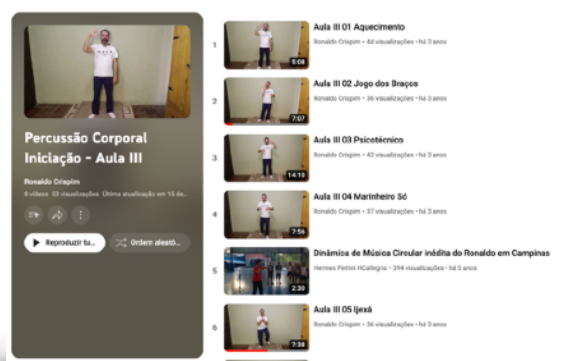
Percussão Corporal Iniciação - Aula III

Ronaldo Crispim

8 vídeos 33 visualizações Última atualização em 15 de...

Reproduzir tu...

Ordem aleató...

1
5:08
Aula III 01 Aquecimento
Ronaldo Crispim • 44 visualizações • há 3 anos

2
7:07
Aula III 02 Jogo dos Braços
Ronaldo Crispim • 36 visualizações • há 3 anos

3
14:10
Aula III 03 Psicotécnico
Ronaldo Crispim • 42 visualizações • há 3 anos

4
7:56
Aula III 04 Marinheiro Só
Ronaldo Crispim • 37 visualizações • há 3 anos

5
2:30
Dinâmica de Música Circular inédita do Ronaldo em Campinas
Hermes Petrini HCallegria • 394 visualizações • há 5 anos

6
7:38
Aula III 05 Ijexá
Ronaldo Crispim • 36 visualizações • há 3 anos